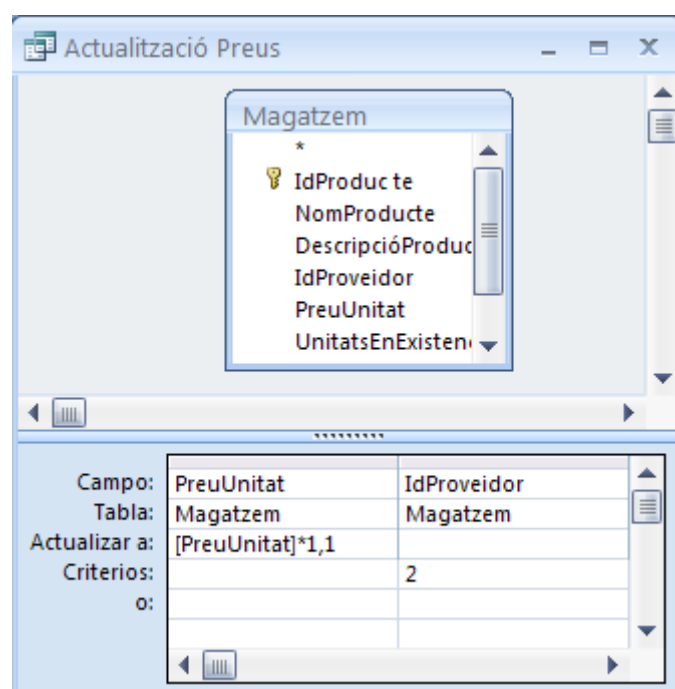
Actualització Preus

Magatzem
*
IdProduc te
NomProducte
DescripcióProduc
IdProveidor
PreuUnitat
UnitatsEnExisten

| | | |
|---|---|---|
| Campo: | PreuUnitat | IdProveidor |
| Tabla: | Magatzem | Magatzem |
| Actualizar a: | [PreuUnitat]*1,1 | |
| Criterios: | | 2 |
| o: | | |